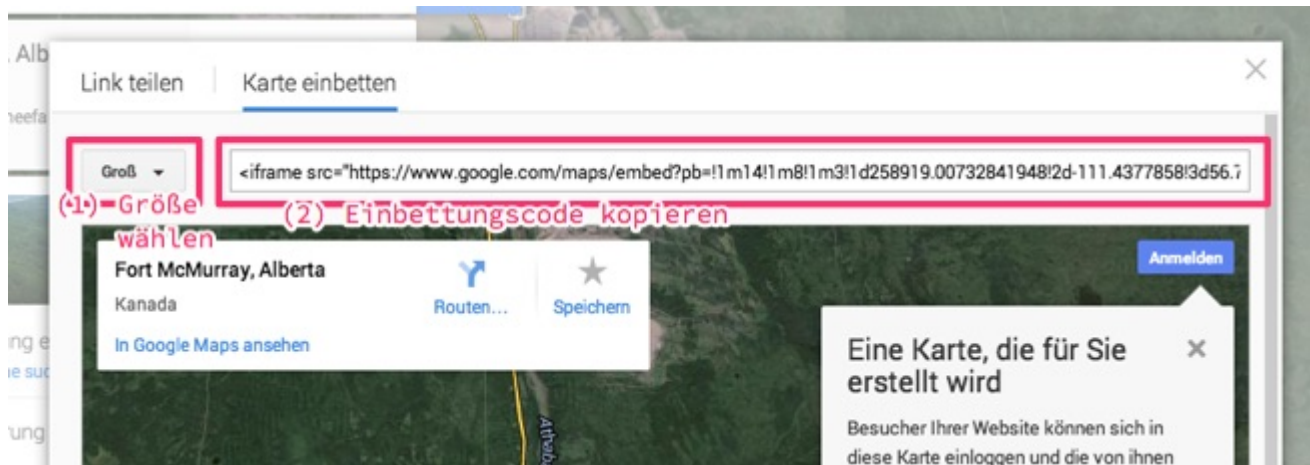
, Alb
eefa

Link teilen

Karte einbetten

Groß

<iframe src="https://www.google.com/maps/embed?pb=!1m14!1m8!1m3!1d258919.00732841948!2d-111.4377858!3d56.7

(1) Größe wählen

(2) Einbettungscode kopieren

Fort McMurray, Alberta

Kanada

Routen...

Speichern

In Google Maps ansehen

Anmelden

Eine Karte, die für Sie erstellt wird

Besucher Ihrer Website können sich in diese Karte einloggen und die von ihnen

ng e
e su

rung

Athab